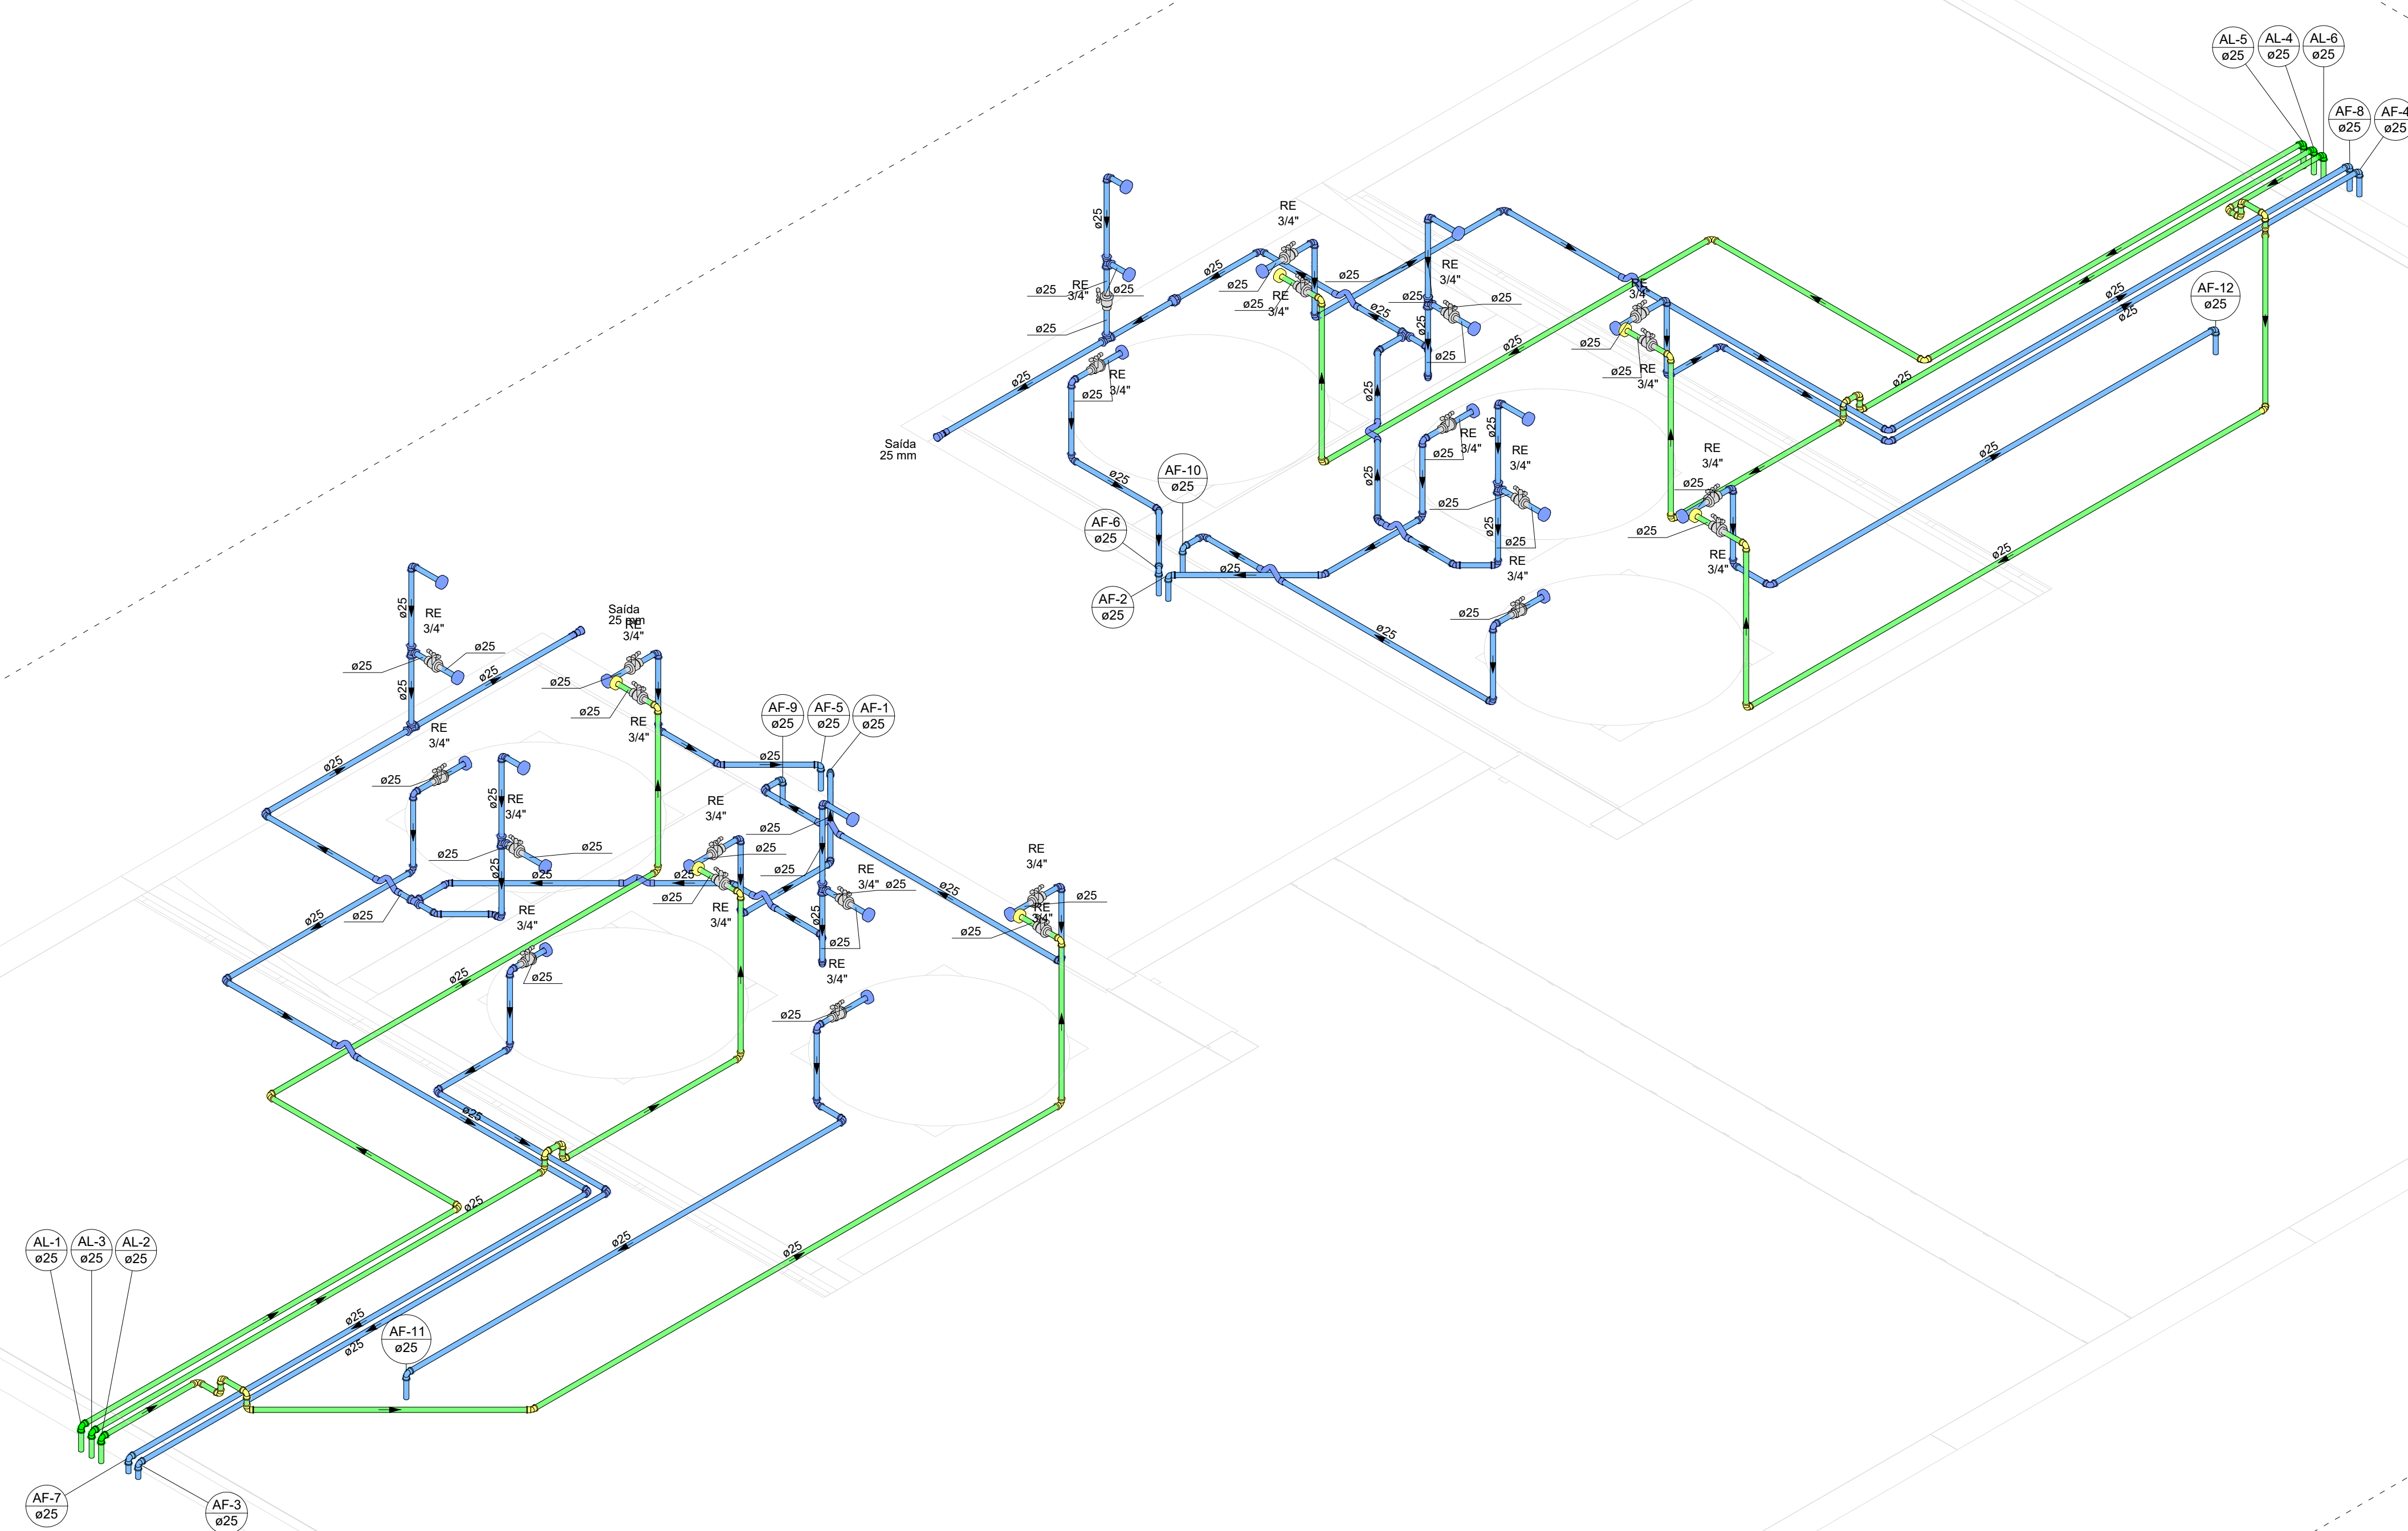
AL-5
ø25
AL-4
ø25
AL-6
ø25
AF-8
ø25
AF-4
ø25
AF-12
ø25
RE
3/4"
ø25
ø25
RE
3/4"
ø25
ø25
ø25
RE
3/4"
ø25
ø25
RE
3/4"
ø25
ø25
ø25
ø25
RE
3/4"
ø25
ø25
ø25
RE
3/4
ø25
ø25
RE
3/4"
ø25
ø25
ø25
ø25
Saída
25 mm
ø25
RE
3/4"
ø25
AF-10
ø25
AF-6
ø25
AF-2
ø25
ø25
ø25
RE
3/4"
ø25
RE
3/4"
ø25
ø25
ø25
RE
3/4"
ø25
RE
3/4"
ø25
RE
3/4"
ø25
ø25
ø25
ø25
ø25
ø25
RE
3/4"
ø25
ø25
ø25
Saída
25 mm
RE
3/4"
ø25
ø25
RE
3/4"
ø25
ø25
RE
3/4"
AF-9
ø25
AF-5
ø25
AF-1
ø25
ø25
ø25
RE
3/4"
ø25
ø25
ø25
RE
3/4"
ø25
ø25
ø25
ø25
ø25
RE
3/4"
ø25
ø25
RE
3/4"
RE
3/4" ø25
ø25
ø25
RE
3/4"
ø25
RE
3/4"
ø25
ø25
ø25
ø25
RE
3/4"
ø25
ø25
ø25
ø25
ø25
ø25
AL-1
ø25
AL-3
ø25
AL-2
ø25
ø25
ø25
AF-11
ø25
AF-7
ø25
AF-3
ø25